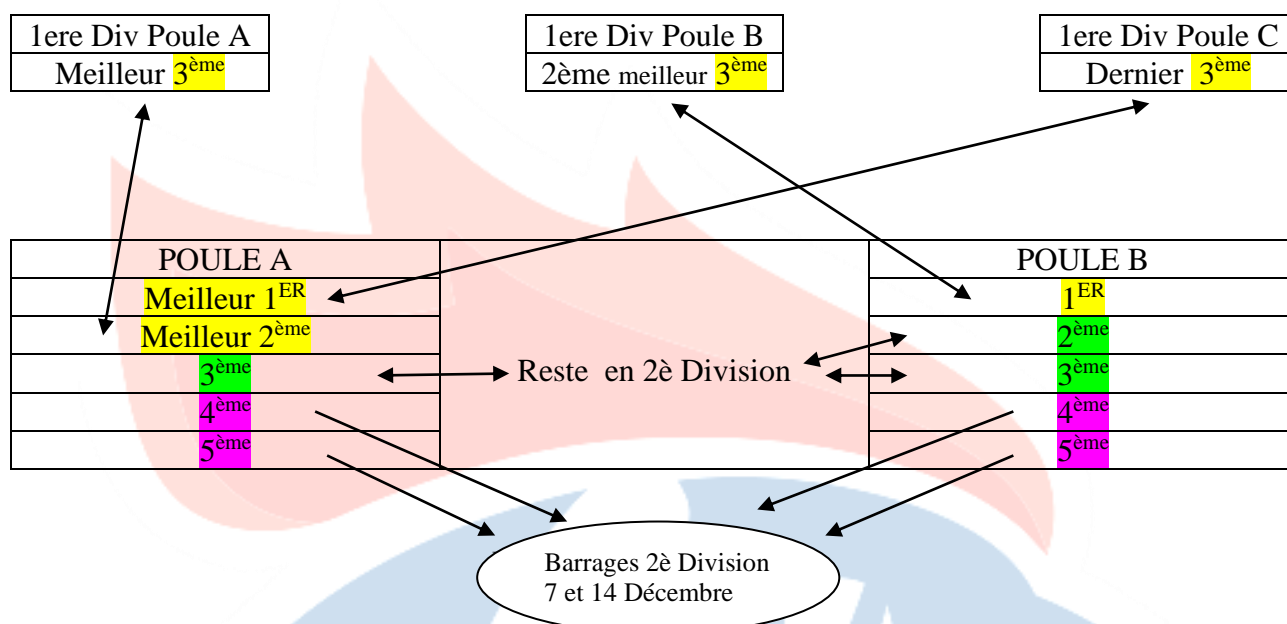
1ere Div Poule A
Meilleur 3$^{ème}$

1ere Div Poule B
2ème meilleur 3$^{ème}$

1ere Div Poule C
Dernier 3$^{ème}$

| POULE A | | POULE B |
|---|---|---|
| Meilleur 1$^{ER}$ | | 1$^{ER}$ |
| Meilleur 2$^{ème}$ | | 2$^{ème}$ |
| 3$^{ème}$ | Reste en 2è Division | 3$^{ème}$ |
| 4$^{ème}$ | | 4$^{ème}$ |
| 5$^{ème}$ | | 5$^{ème}$ |

Barrages 2è Division
7 et 14 Décembre